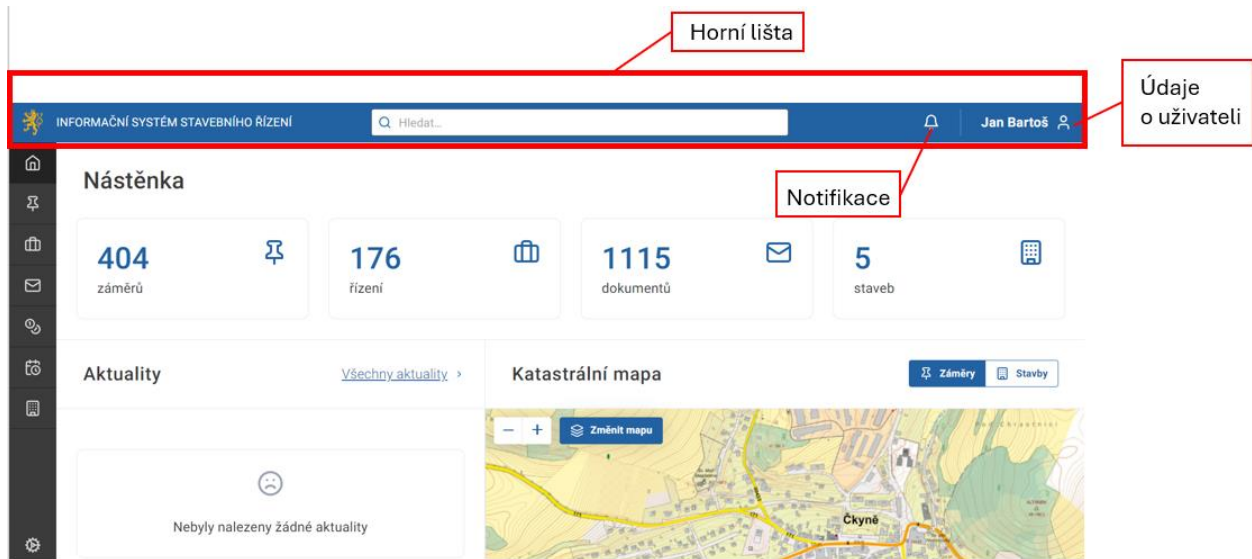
Horní lišta

Údaje o uživateli

INFORMAČNÍ SYSTÉM STAVEBNÍHO ŘÍZENÍ

Hledat...

Jan Bartoš

Nástěnka

Notifikace

404
záměrů

176
řízení

1115
dokumentů

5
staveb

Aktuality

Všechny aktuality ›

Nebyly nalezeny žádné aktuality

Katastrální mapa

Záměry

Stavby

−
+
Změnit mapu

Čkyně